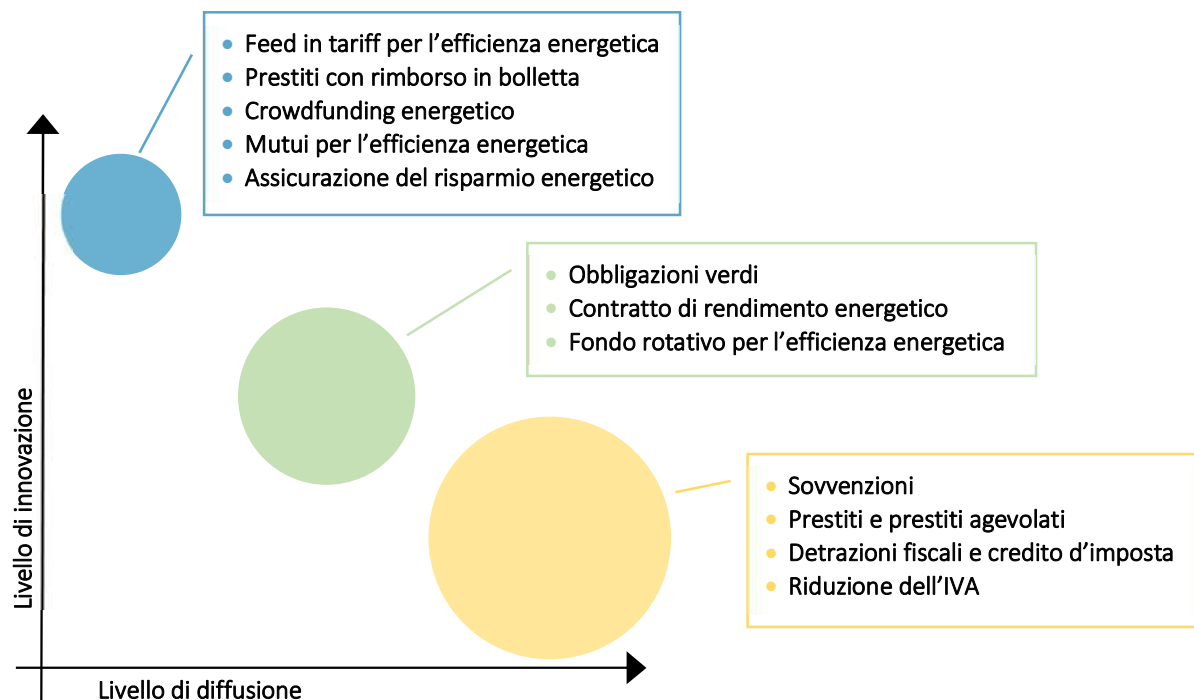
- Feed in tariff per l’efficienza energetica
- Prestiti con rimborso in bolletta
- Crowdfunding energetico
- Mutui per l’efficienza energetica
- Assicurazione del risparmio energetico

- Obbligazioni verdi
- Contratto di rendimento energetico
- Fondo rotativo per l’efficienza energetica

- Sovvenzioni
- Prestiti e prestiti agevolati
- Detrazioni fiscali e credito d’imposta
- Riduzione dell’IVA

Livello di innovazione

Livello di diffusione